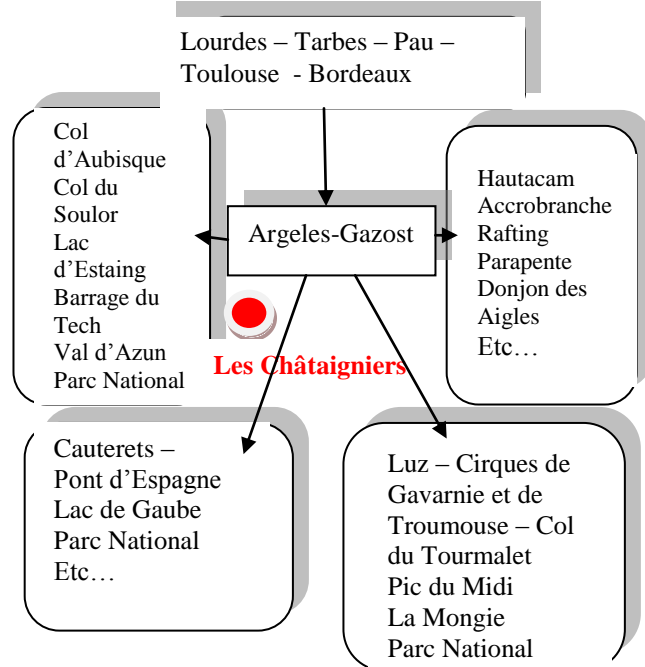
Lourdes – Tarbes – Pau – Toulouse - Bordeaux

Col d'Aubisque
Col du Soulor
Lac d'Estaing
Barrage du Tech
Val d'Azun
Parc National

Argeles-Gazost

Hautacam
Accrobranche
Rafting
Parapente
Donjon des Aigles
Etc…

Les Châtaigniers

Cauterets – Pont d'Espagne
Lac de Gaube
Parc National
Etc…

Luz – Cirques de Gavarnie et de Troumouse – Col du Tourmalet
Pic du Midi
La Mongie
Parc National